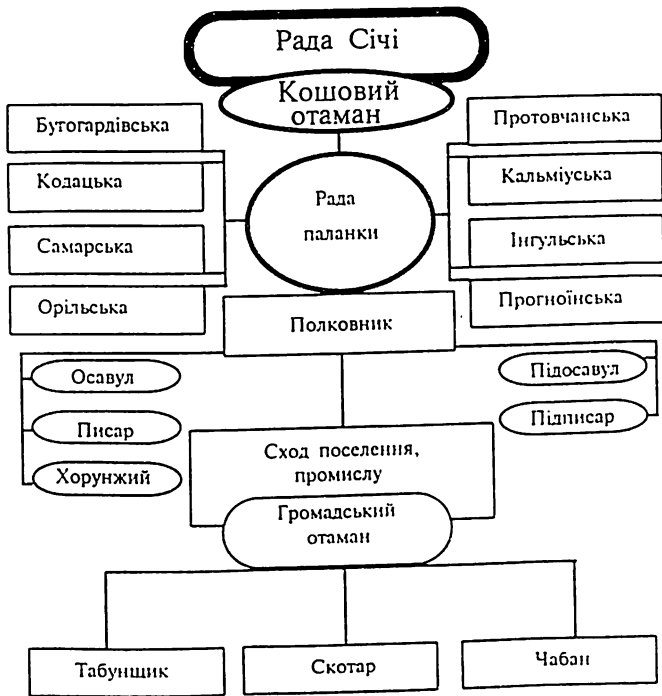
Рада Січі

Кошовий отаман

Бутогардівська

Кодацька

Самарська

Орільська

Протовчанська

Кальміуська

Інгульська

Прогноїнська

Рада паланки

Полковник

Осавул

Писар

Хорунжий

Підосавул

Підписар

Сход поселення, промислу

Громадський отаман

Табунщик

Скотар

Чабан